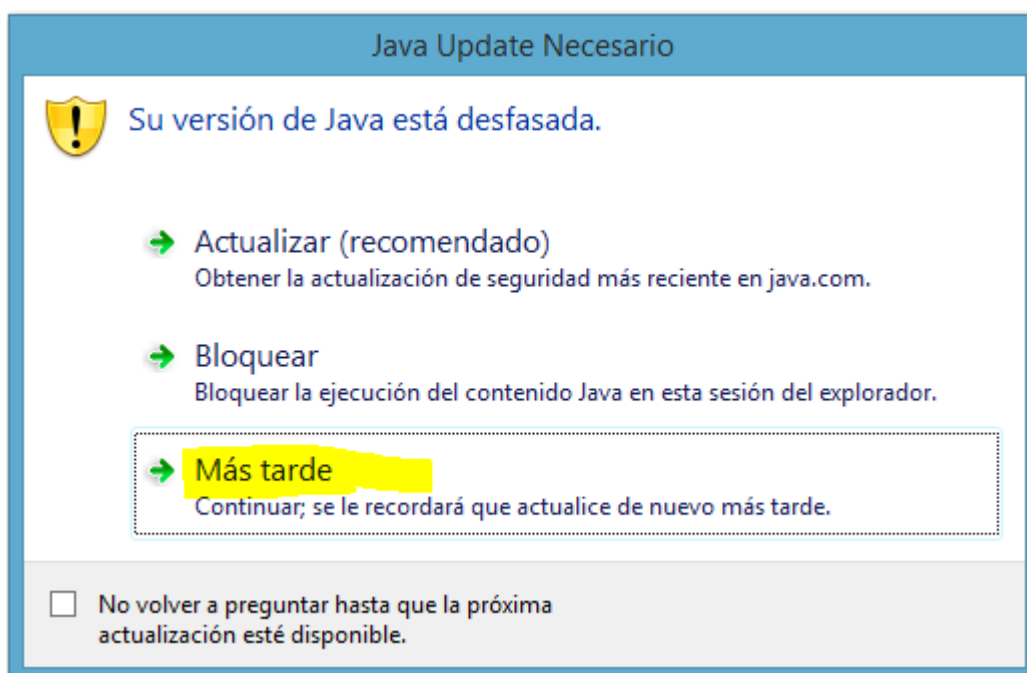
Java Update Necesario

Su versión de Java está desfasada.

Actualizar (recomendado)
Obtener la actualización de seguridad más reciente en java.com.

Bloquear
Bloquear la ejecución del contenido Java en esta sesión del explorador.

Más tarde
Continuar; se le recordará que actualice de nuevo más tarde.

No volver a preguntar hasta que la próxima actualización esté disponible.